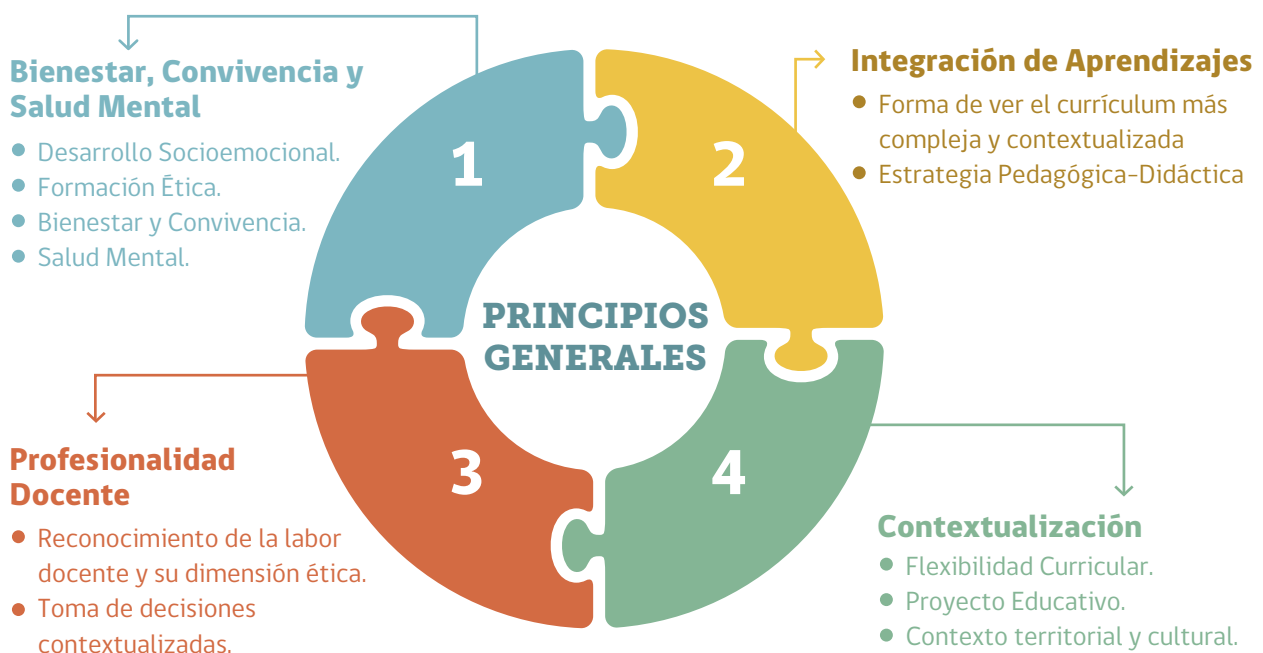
Bienestar, Convivencia y Salud Mental

- Desarrollo Socioemocional.
- Formación Ética.
- Bienestar y Convivencia.
- Salud Mental.

1

2

Integración de Aprendizajes

- Forma de ver el currículum más compleja y contextualizada
- Estrategia Pedagógica-Didáctica

PRINCIPIOS GENERALES

3

4

Profesionalidad Docente

- Reconocimiento de la labor docente y su dimensión ética.
- Toma de decisiones contextualizadas.

Contextualización

- Flexibilidad Curricular.
- Proyecto Educativo.
- Contexto territorial y cultural.